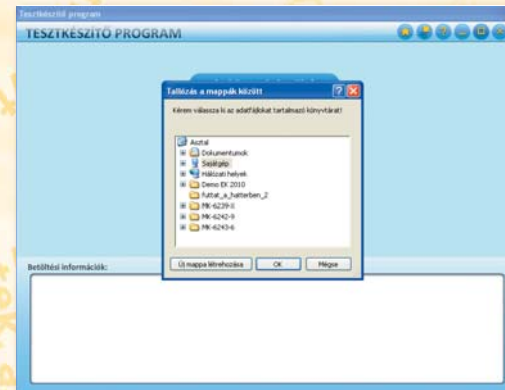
Tesztkészítő program

TESZTKÉSZÍTŐ PROGRAM

Tallózás a mappák között

Kérem válassza ki az adatfájlokat tartalmazó könyvtárat!

Asztal
Dokumentumok
Sajátgép
Hálózati helyek
Demo EK 2010
futtat_a_hatterben_2
MK-6239-X
MK-6242-9
MK-6243-6

Új mappa létrehozása
OK
Mégse

Betöltési információk: